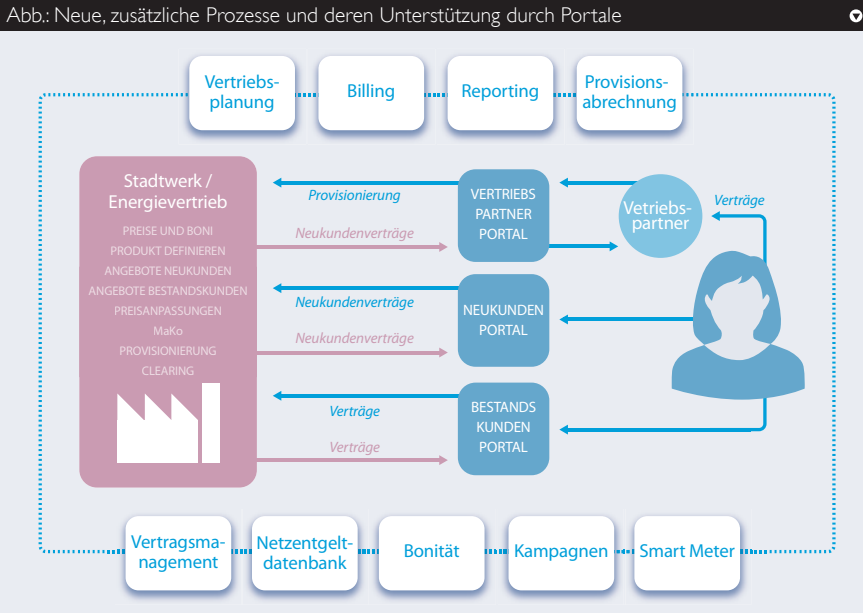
Abb.: Neue, zusätzliche Prozesse und deren Unterstützung durch Portale

Vertriebsplanung

Billing

Reporting

Provisionsabrechnung

Stadtwerk / Energievertrieb

PREISE UND BONI
PRODUKT DEFINIEREN
ANGEBOTE NEUKUNDEN
ANGEBOTE BESTANDSKUNDEN
PREISANPASSUNGEN
MaKo
PROVISIONIERUNG
CLEARING

Provisionierung

Neukundenverträge

VERTRIEBS PARTNER PORTAL

Vertriebspartner

Verträge

Neukundenverträge

Neukundenverträge

NEUKUNDEN PORTAL

Verträge

Verträge

BESTANDS KUNDEN PORTAL

Vertragsmanagement

Netzentgeltdatenbank

Bonität

Kampagnen

Smart Meter